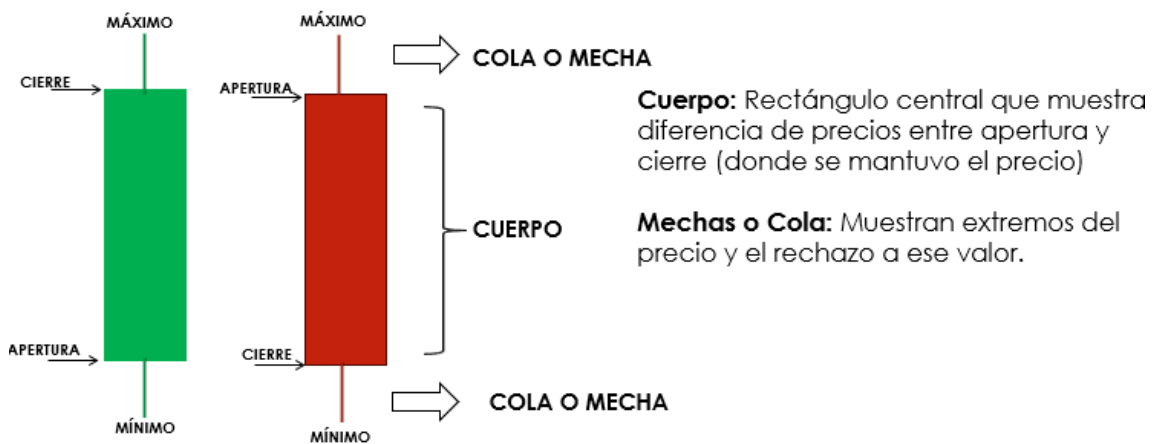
MÁXIMO

CIERRE

APERTURA

MÍNIMO

MÁXIMO

APERTURA

CIERRE

MÍNIMO

COLA O MECHA

CUERPO

COLA O MECHA

**Cuerpo:** Rectángulo central que muestra diferencia de precios entre apertura y cierre (donde se mantuvo el precio)

**Mechas o Cola:** Muestran extremos del precio y el rechazo a ese valor.